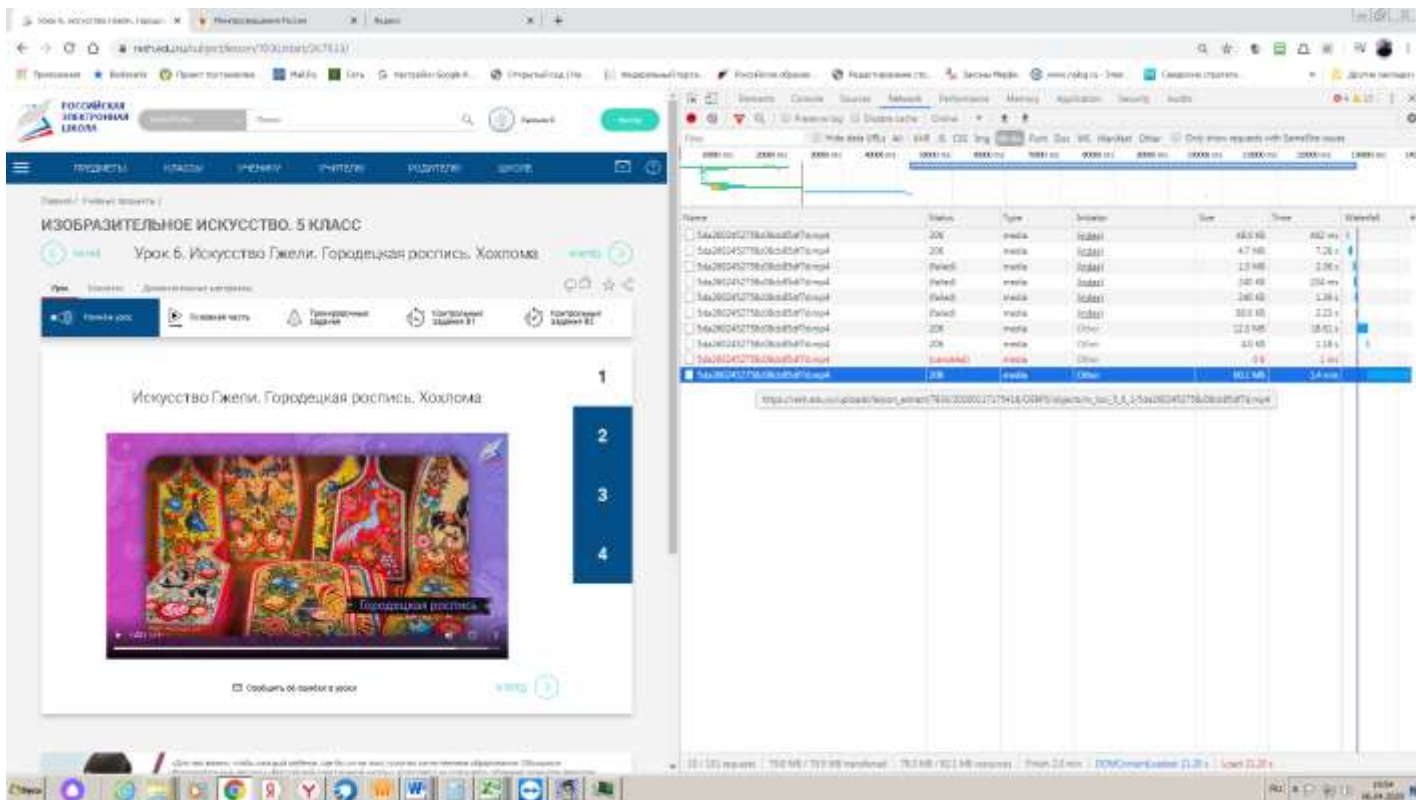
РОССИЙСКАЯ ЭЛЕКТРОННАЯ ШКОЛА

ПРЕДМЕТЫ КЛАССЫ УЧЕНИКУ УЧИТЕЛЮ РОДИТЕЛЮ ШКОЛЕ

ИЗОБРАЗИТЕЛЬНОЕ ИСКУССТВО. 5 КЛАСС

назад Урок 6. Искусство Гжели. Городецкая роспись. Хохлома вперёд

Начнём урок Основная часть Тренировочные задания Контрольные задания В1 Контрольные задания В2

Искусство Гжели. Городецкая роспись. Хохлома

1
2
3
4

Городецкая роспись

Сообщить об ошибке в уроке

вперёд

| Name | Status | Type | Initiator | Size | Time |
|---|---|---|---|---|---|
| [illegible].mp4 | 206 | media | (index) | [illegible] | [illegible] |
| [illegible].mp4 | 206 | media | (index) | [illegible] | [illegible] |
| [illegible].mp4 | (failed) | media | (index) | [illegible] | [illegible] |
| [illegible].mp4 | (failed) | media | (index) | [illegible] | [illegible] |
| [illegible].mp4 | (failed) | media | (index) | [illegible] | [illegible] |
| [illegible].mp4 | (failed) | media | (index) | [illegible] | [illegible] |
| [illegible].mp4 | 206 | media | Other | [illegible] | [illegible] |
| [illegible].mp4 | 206 | media | Other | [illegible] | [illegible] |
| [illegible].mp4 | (canceled) | media | Other | 0 B | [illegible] |
| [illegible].mp4 | 206 | media | Other | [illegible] | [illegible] |